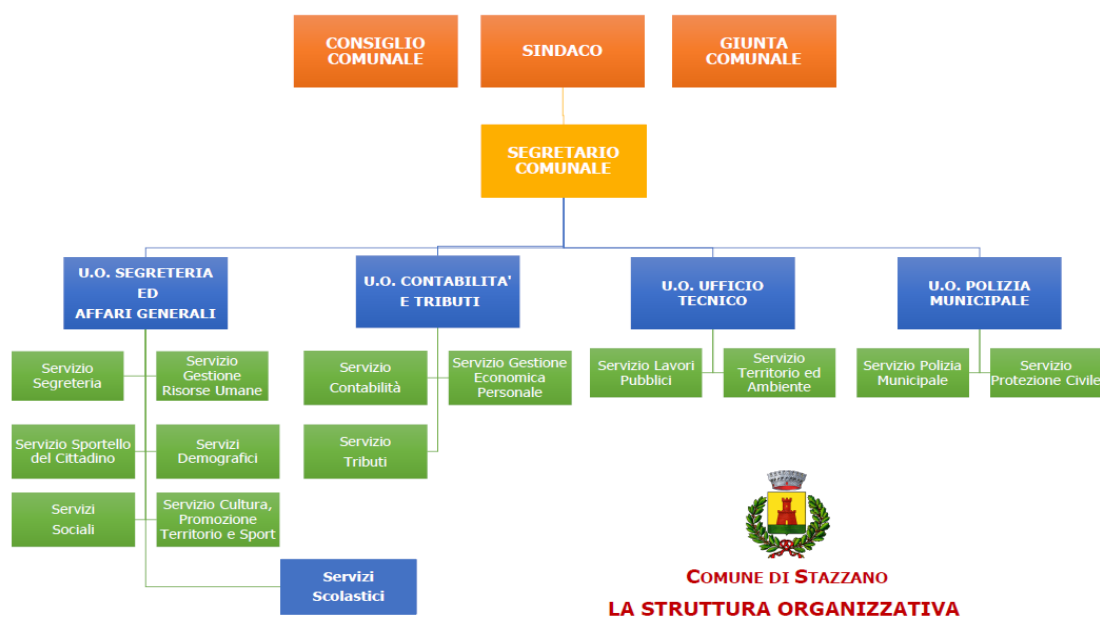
CONSIGLIO COMUNALE

SINDACO

GIUNTA COMUNALE

SEGRETARIO COMUNALE

U.O. SEGRETERIA ED AFFARI GENERALI

Servizio Segreteria

Servizio Gestione Risorse Umane

Servizio Sportello del Cittadino

Servizi Demografici

Servizi Sociali

Servizio Cultura, Promozione Territorio e Sport

Servizi Scolastici

U.O. CONTABILITA' E TRIBUTI

Servizio Contabilità

Servizio Gestione Economica Personale

Servizio Tributi

U.O. UFFICIO TECNICO

Servizio Lavori Pubblici

Servizio Territorio ed Ambiente

U.O. POLIZIA MUNICIPALE

Servizio Polizia Municipale

Servizio Protezione Civile

COMUNE DI STAZZANO

LA STRUTTURA ORGANIZZATIVA